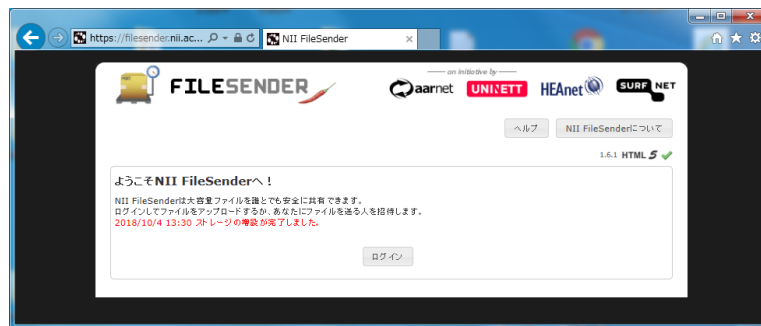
https://filesender.nii.ac...

NII FileSender

FILESENDER

— an initiative by —

aarnet UNINETT HEAnet SURF NET

ヘルプ

NII FileSenderについて

1.6.1 HTML 5

ようこそNII FileSenderへ！

NII FileSenderは大容量ファイルを誰とでも安全に共有できます。
ログインしてファイルをアップロードするか、あなたにファイルを送る人を招待します。
2018/10/4 13:30 ストレージの増設が完了しました。

ログイン